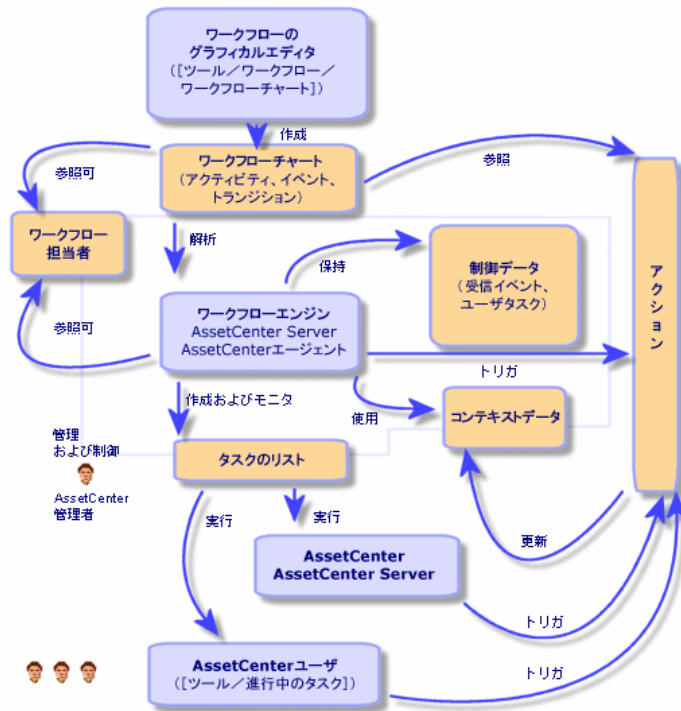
ワークフローの
グラフィカルエディタ
（[ツール／ワークフロー／
ワークフローチャート]）

作成

参照可

ワークフローチャート
（アクティビティ、イベント、
トランジション）

参照

ワークフロー
担当者

解析

保持

制御データ
（受信イベント、
ユーザタスク）

アクション

参照可

ワークフローエンジン
AssetCenter Server
AssetCenterエージェント

トリガ

作成およびモニタ

使用

コンテキストデータ

管理
および制御

AssetCenter
管理者

タスクのリスト

実行

実行

更新

AssetCenter
AssetCenter Server

トリガ

AssetCenterユーザ
（[ツール／進行中のタスク]）

トリガ